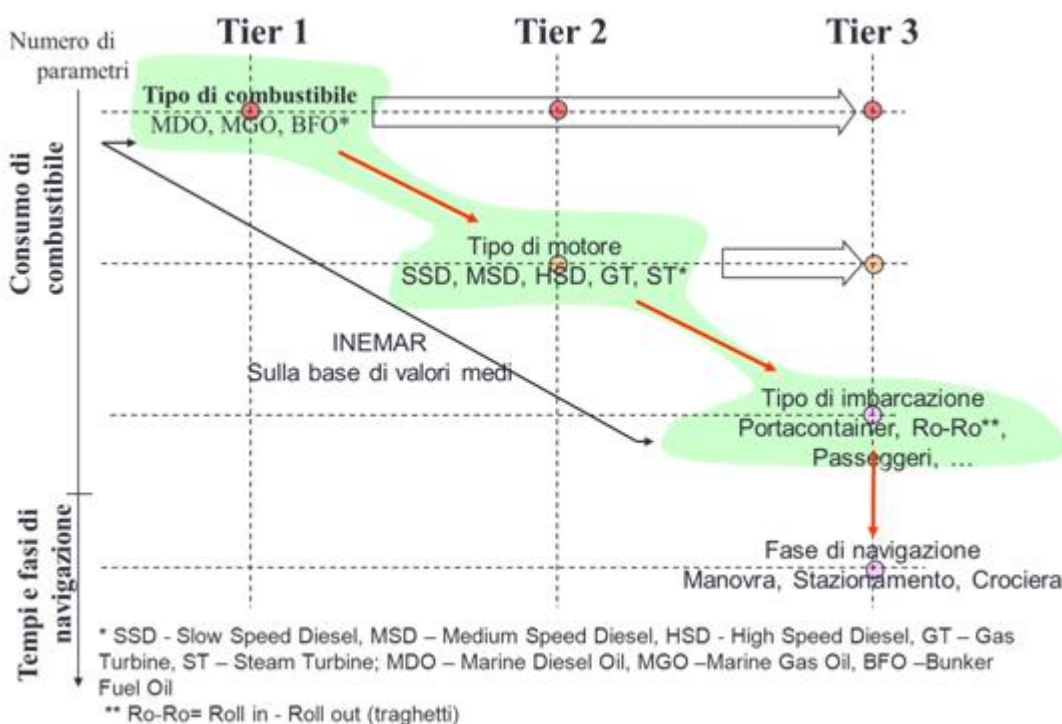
Numero di parametri

Tier 1

Tier 2

Tier 3

Consumo di combustibile

Tipo di combustibile
MDO, MGO, BFO*

Tipo di motore
SSD, MSD, HSD, GT, ST*

INEMAR
Sulla base di valori medi

Tipo di imbarcazione
Portacontainer, Ro-Ro**, Passeggeri, ...

Tempi e fasi di navigazione

Fase di navigazione
Manovra, Stazionamento, Crociera

* SSD - Slow Speed Diesel, MSD – Medium Speed Diesel, HSD - High Speed Diesel, GT – Gas Turbine, ST – Steam Turbine; MDO – Marine Diesel Oil, MGO –Marine Gas Oil, BFO –Bunker Fuel Oil

** Ro-Ro= Roll in - Roll out (traghetti)